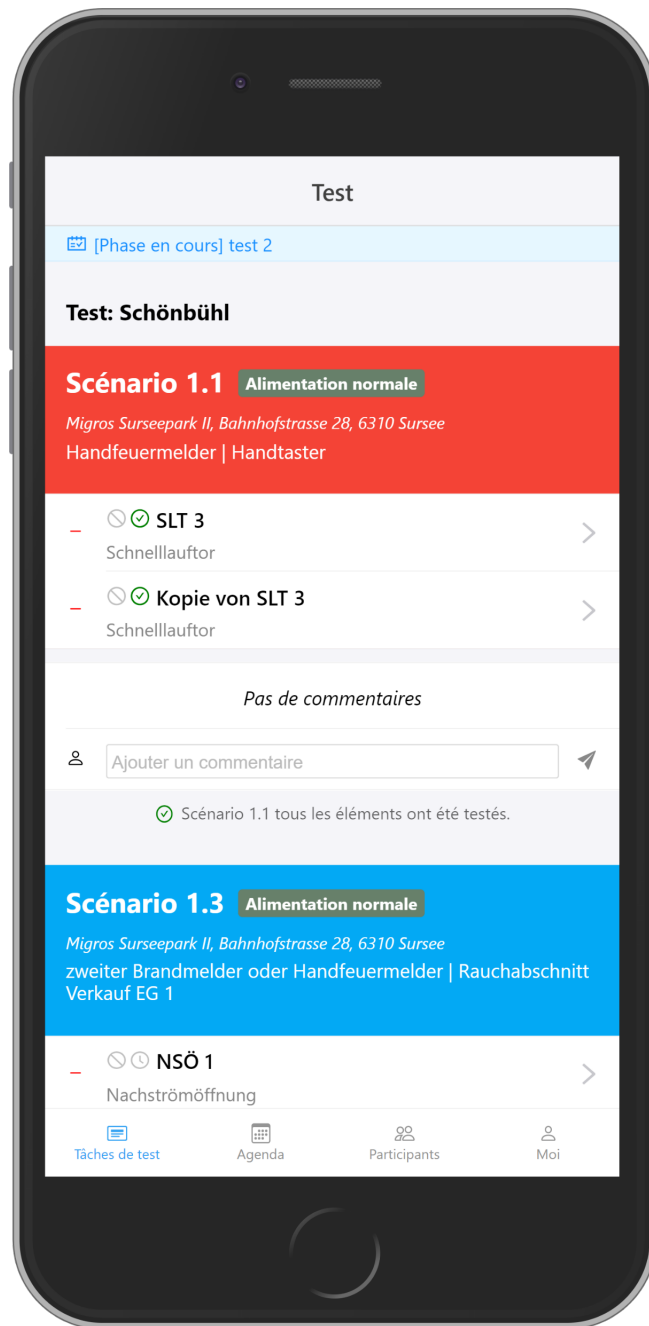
Test

[Phase en cours] test 2

Test: Schönbühl

Scénario 1.1 Alimentation normale

Migros Surseepark II, Bahnhofstrasse 28, 6310 Sursee

Handfeuermelder | Handtaster

– SLT 3
Schnelllauftor

– Kopie von SLT 3
Schnelllauftor

Pas de commentaires

Ajouter un commentaire

Scénario 1.1 tous les éléments ont été testés.

Scénario 1.3 Alimentation normale

Migros Surseepark II, Bahnhofstrasse 28, 6310 Sursee

zweiter Brandmelder oder Handfeuermelder | Rauchabschnitt Verkauf EG 1

– NSÖ 1
Nachströmöffnung

Tâches de test Agenda Participants Moi